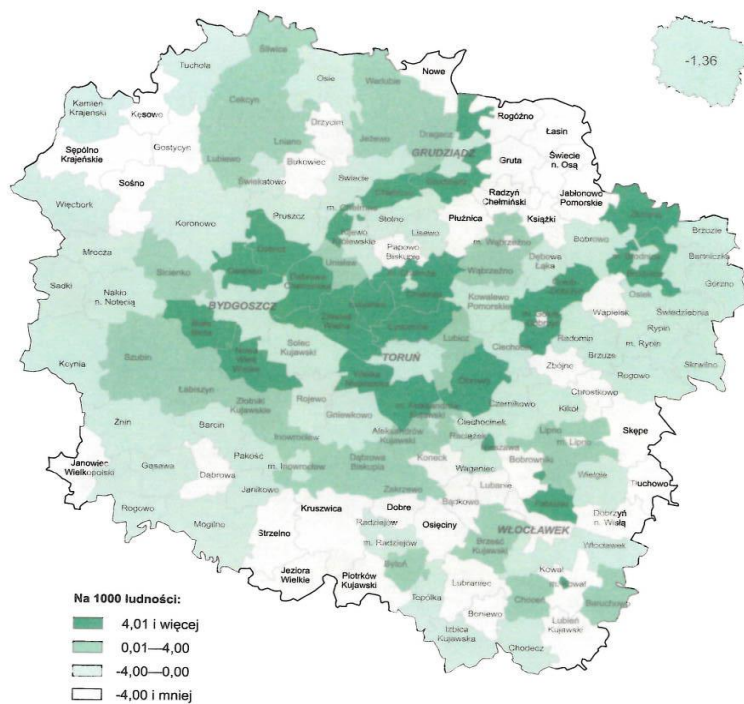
-1,36

Tuchola
Śliwice
Osie
Warlubie
Nowe
Kamień Krajeński
Kęsowo
Cekcyn
Drzycim
Jeżewo
Dragacz
Rogóźno
Łasin
Sępólno Krajeńskie
Gostycyn
Lniano
GRUDZIĄDZ
Gruta
Świecie n. Osą
Lubiewo
Bukowiec
Świecie
Sośno
Świekatowo
Radzyń Chełmiński
Jabłonowo Pomorskie
Więcbork
Pruszcz
m. Chełmno
Stolno
Lisewo
Płużnica
Książki
Brzozie
Koronowo
Dąbrowa Chełmińska
Papowo Biskupie
m. Wąbrzeźno
Bobrowo
Barniszewo
Mrocza
Sicienko
Osielsko
Unisław
Wąbrzeźno
Dębowa Łąka
Górzno
Sadki
Nakło n. Notecią
BYDGOSZCZ
Kowalewo Pomorskie
Osiek
Świedziebnia
Wąpielsk
Rypin
m. Rypin
Białe Błota
Solec Kujawski
TORUŃ
Lubicz
Radomin
Brzuze
Skrwilno
Kcynia
Szubin
Nowa Wieś Wielka
Ciechocin
Rogowo
Łabiszyn
Złotniki Kujawskie
Rojewo
Zbójno
Chrostkowo
Obrowo
Czernikowo
Kikół
Żnin
Barcin
Gniewkowo
m. Aleksandrów Kujawski
Aleksandrów Kujawski
Ciechocinek
Lipno
Skępe
Inowrocław
Raciążek
m. Lipno
Janowiec Wielkopolski
Pakość
m. Inowrocław
Dąbrowa Biskupia
Koneck
Waganiec
Bobrowniki
Wielgie
Gąsawa
Dąbrowa
Janikowo
Zakrzewo
Lubanie
Tłuchowo
Kruszwica
Dobre
Bądkowo
Rogowo
Mogilno
Radziejów
Osięciny
WŁOCŁAWEK
Dobrzyń n. Wisłą
Strzelno
m. Radziejów
Brześć Kujawski
Włocławek
Jeziora Wielkie
Piotrków Kujawski
Bytoń
Lubraniec
Kowal
m. Kowal
Topólka
Choceń
Baruchowo
Boniewo
Lubień Kujawski
Izbica Kujawska
Chodecz

Na 1000 ludności:
4,01 i więcej
0,01—4,00
-4,00—0,00
-4,00 i mniej